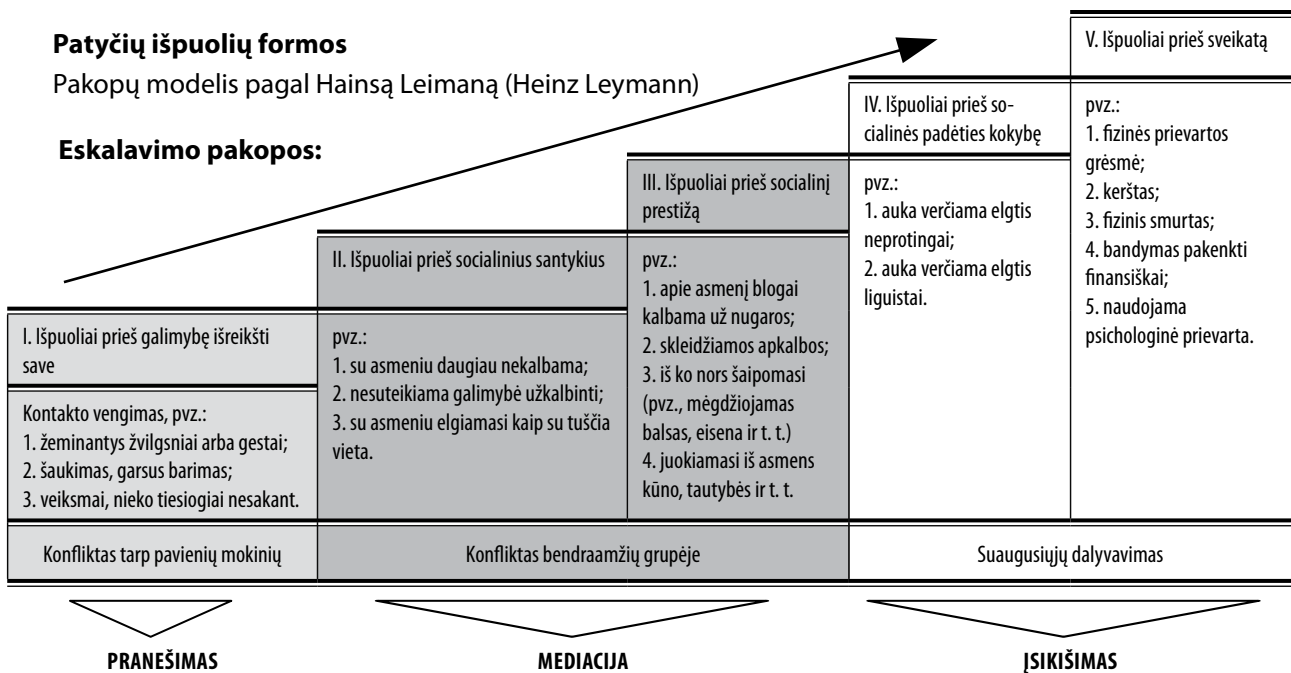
**Patyčių išpuolių formos**

Pakopų modelis pagal Hainsą Leimaną (Heinz Leymann)

**Eskalavimo pakopos:**

I. Išpuoliai prieš galimybę išreikšti save

Kontakto vengimas, pvz.:
1. žeminantys žvilgsniai arba gestai;
2. šaukimas, garsus barimas;
3. veiksmai, nieko tiesiogiai nesakant.

II. Išpuoliai prieš socialinius santykius

pvz.:
1. su asmeniu daugiau nekalbama;
2. nesuteikiama galimybė užkalbinti;
3. su asmeniu elgiamasi kaip su tuščia vieta.

III. Išpuoliai prieš socialinį prestižą

pvz.:
1. apie asmenį blogai kalbama už nugaros;
2. skleidžiamos apkalbos;
3. iš ko nors šaipomasi (pvz., mėgdžiojamas balsas, eisena ir t. t.)
4. juokiamasi iš asmens kūno, tautybės ir t. t.

IV. Išpuoliai prieš socialinės padėties kokybę

pvz.:
1. auka verčiama elgtis neprotingai;
2. auka verčiama elgtis liguistai.

V. Išpuoliai prieš sveikatą

pvz.:
1. fizinės prievartos grėsmė;
2. kerštas;
3. fizinis smurtas;
4. bandymas pakenkti finansiškai;
5. naudojama psichologinė prievarta.

Konfliktas tarp pavienių mokinių

Konfliktas bendraamžių grupėje

Suaugusiųjų dalyvavimas

**PRANEŠIMAS**

**MEDIACIJA**

**ĮSIKIŠIMAS**